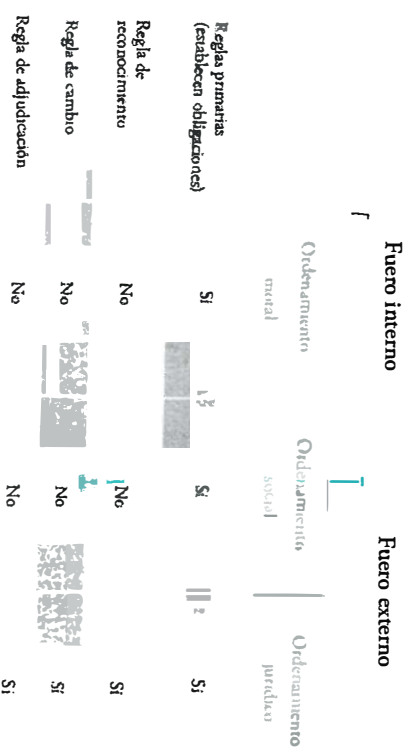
|  | Fuero interno |  | Fuero externo |  |
|---|---|---|---|---|
|  | Ordenamiento moral | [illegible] | Ordenamiento social | Ordenamiento jurídico |
| Reglas primarias (establecen obligaciones) | Sí | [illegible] | Sí | Sí |
| Regla de reconocimiento | No | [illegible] | No | Sí |
| Regla de cambio | No | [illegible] | No | Sí |
| Regla de adjudicación | No | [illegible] | No | Sí |